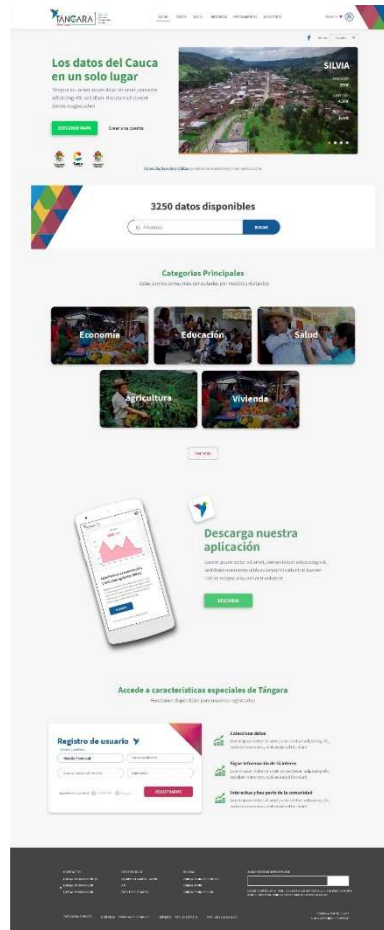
TÁNGARA

INICIO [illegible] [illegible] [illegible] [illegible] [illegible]

Los datos del Cauca en un solo lugar

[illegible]

EXPLORAR MAPA

Crear una cuenta

SILVIA

3250 datos disponibles

Búsqueda

BUSCAR

Categorías Principales

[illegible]

Economía

Educación

Salud

Agricultura

Vivienda

VER MÁS

Descarga nuestra aplicación

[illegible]

DESCARGAR

Accede a características especiales de Tángara

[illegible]

Registro de usuario

REGISTRARME

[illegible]

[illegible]

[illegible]